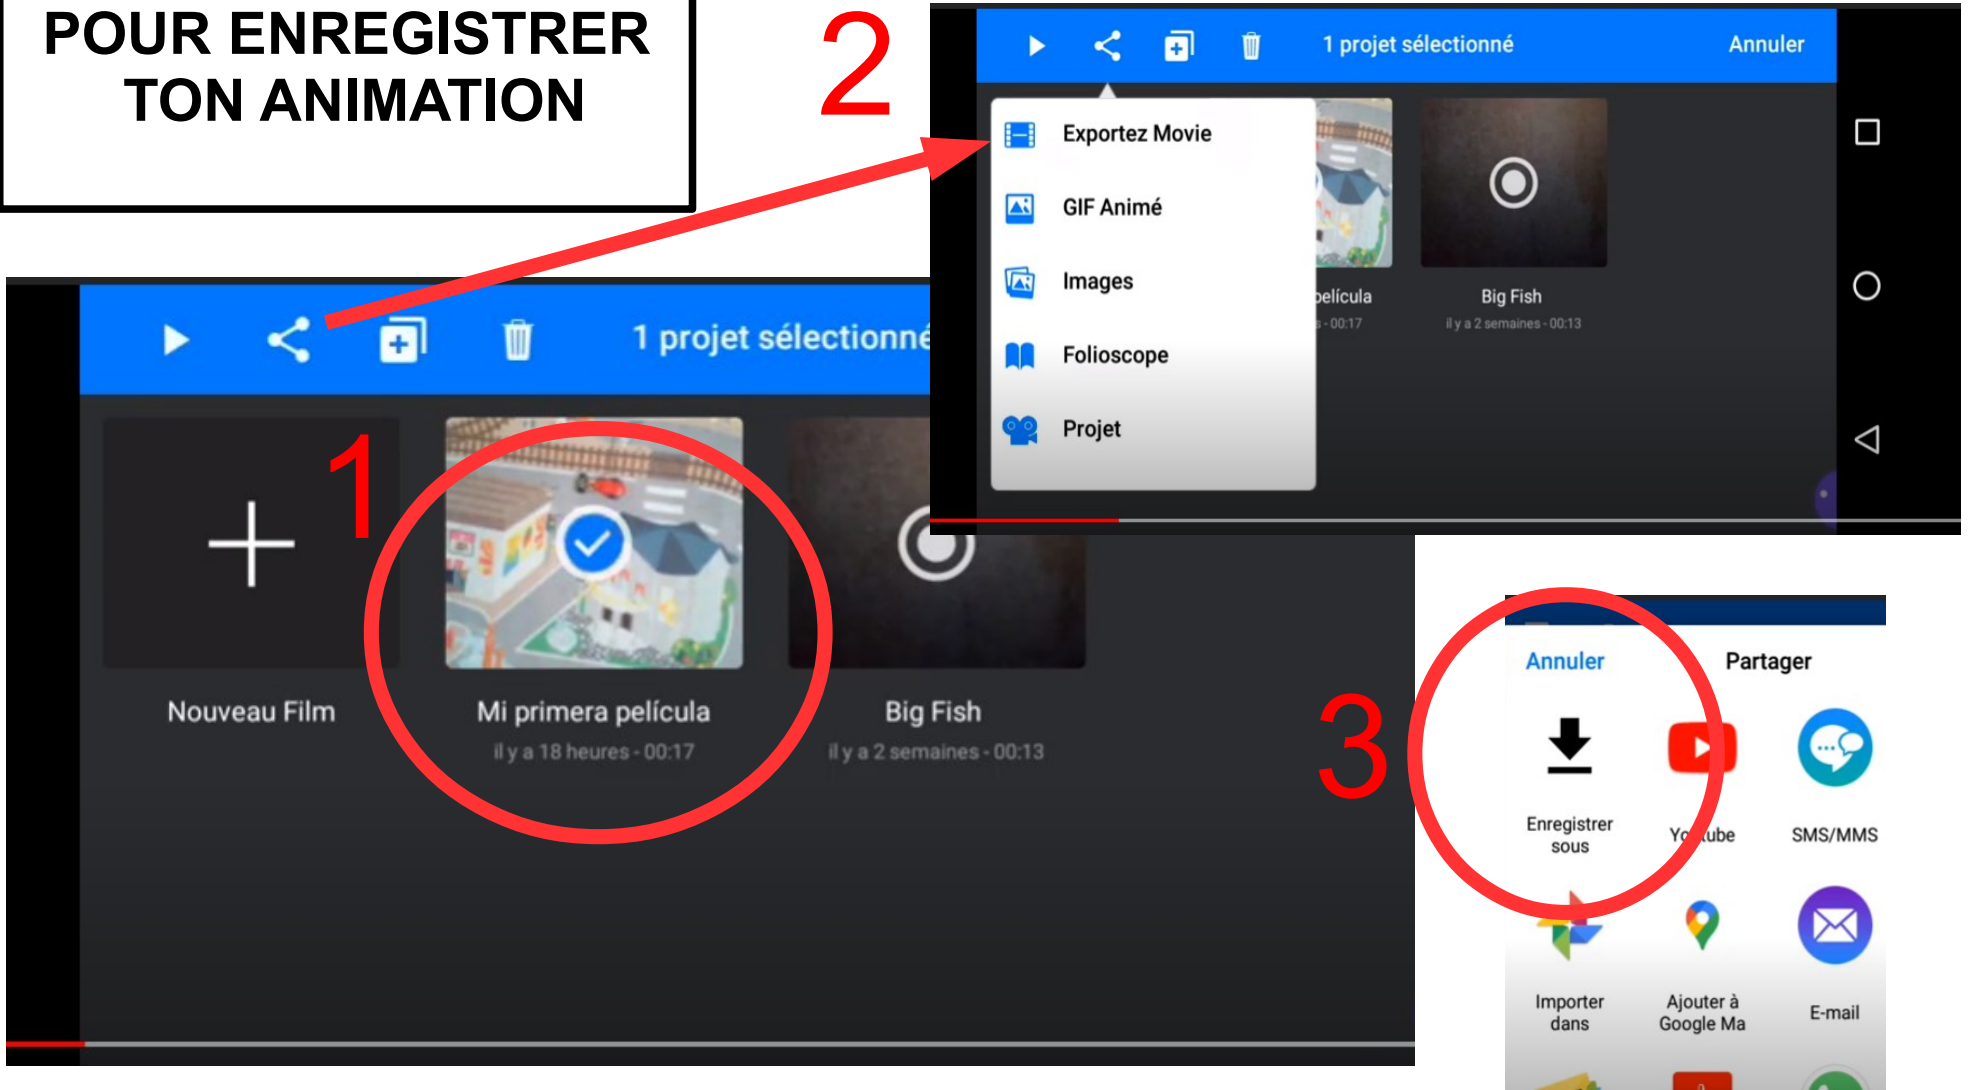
POUR ENREGISTRER TON ANIMATION

2

1 projet sélectionné

Annuler

Exportez Movie

GIF Animé

Images

Folioscope

Projet

película

- 00:17

Big Fish

il y a 2 semaines - 00:13

1 projet sélectionné

1

Nouveau Film

Mi primera película

il y a 18 heures - 00:17

Big Fish

il y a 2 semaines - 00:13

3

Annuler

Partager

Enregistrer sous

Youtube

SMS/MMS

Importer dans

Ajouter à Google Ma

E-mail